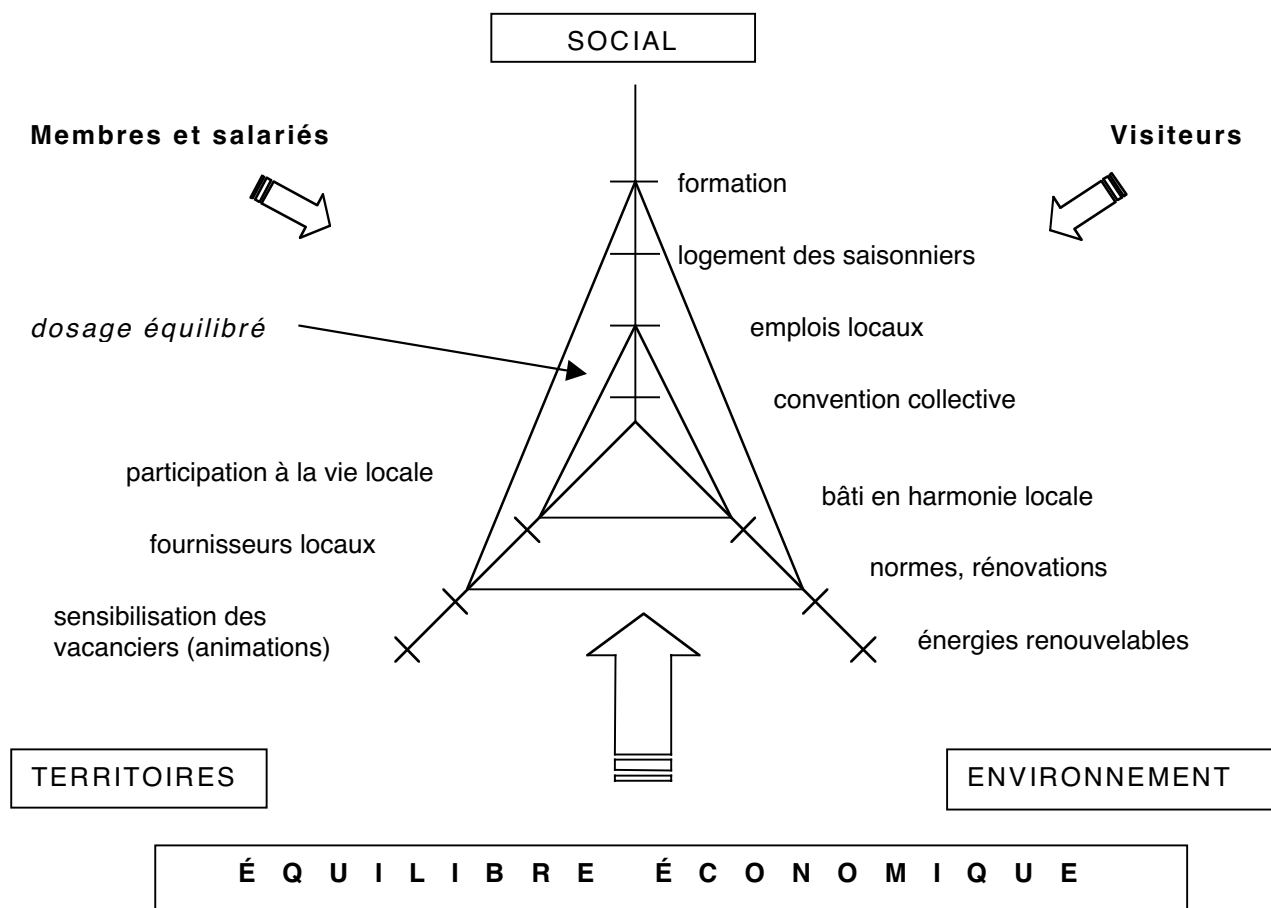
SOCIAL

Membres et salariés

Visiteurs

formation

logement des saisonniers

*dosage équilibré*

emplois locaux

convention collective

participation à la vie locale

bâti en harmonie locale

fournisseurs locaux

normes, rénovations

sensibilisation des vacanciers (animations)

énergies renouvelables

TERRITOIRES

ENVIRONNEMENT

É Q U I L I B R E   É C O N O M I Q U E